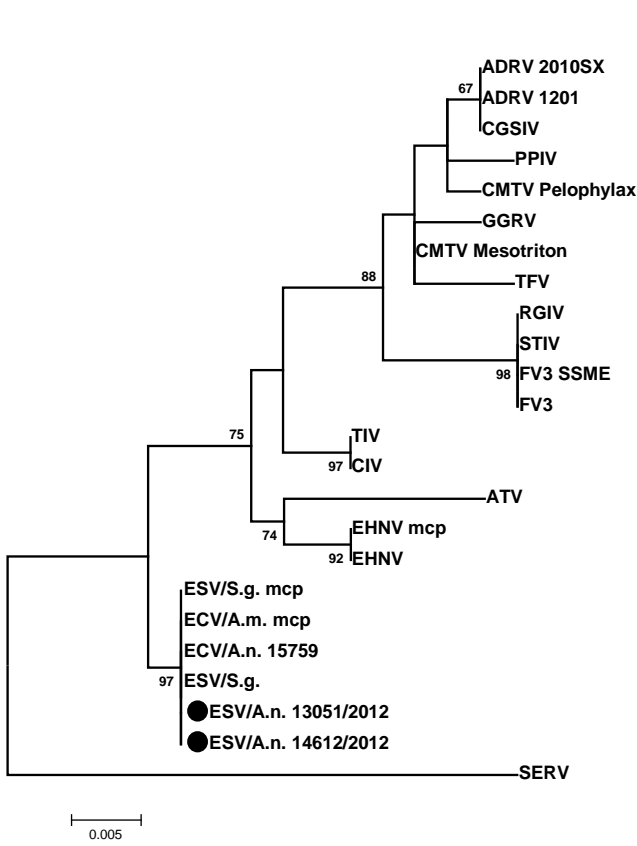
ADRV 2010SX
67
ADRV 1201
CGSIV
PPIV
CMTV Pelophylax
GGRV
CMTV Mesotriton
88
TFV
RGIV
STIV
98
FV3 SSME
FV3
75
TIV
97
CIV
ATV
EHNV mcp
74
92
EHNV
ESV/S.g. mcp
ECV/A.m. mcp
ECV/A.n. 15759
97
ESV/S.g.
ESV/A.n. 13051/2012
ESV/A.n. 14612/2012
SERV
0.005